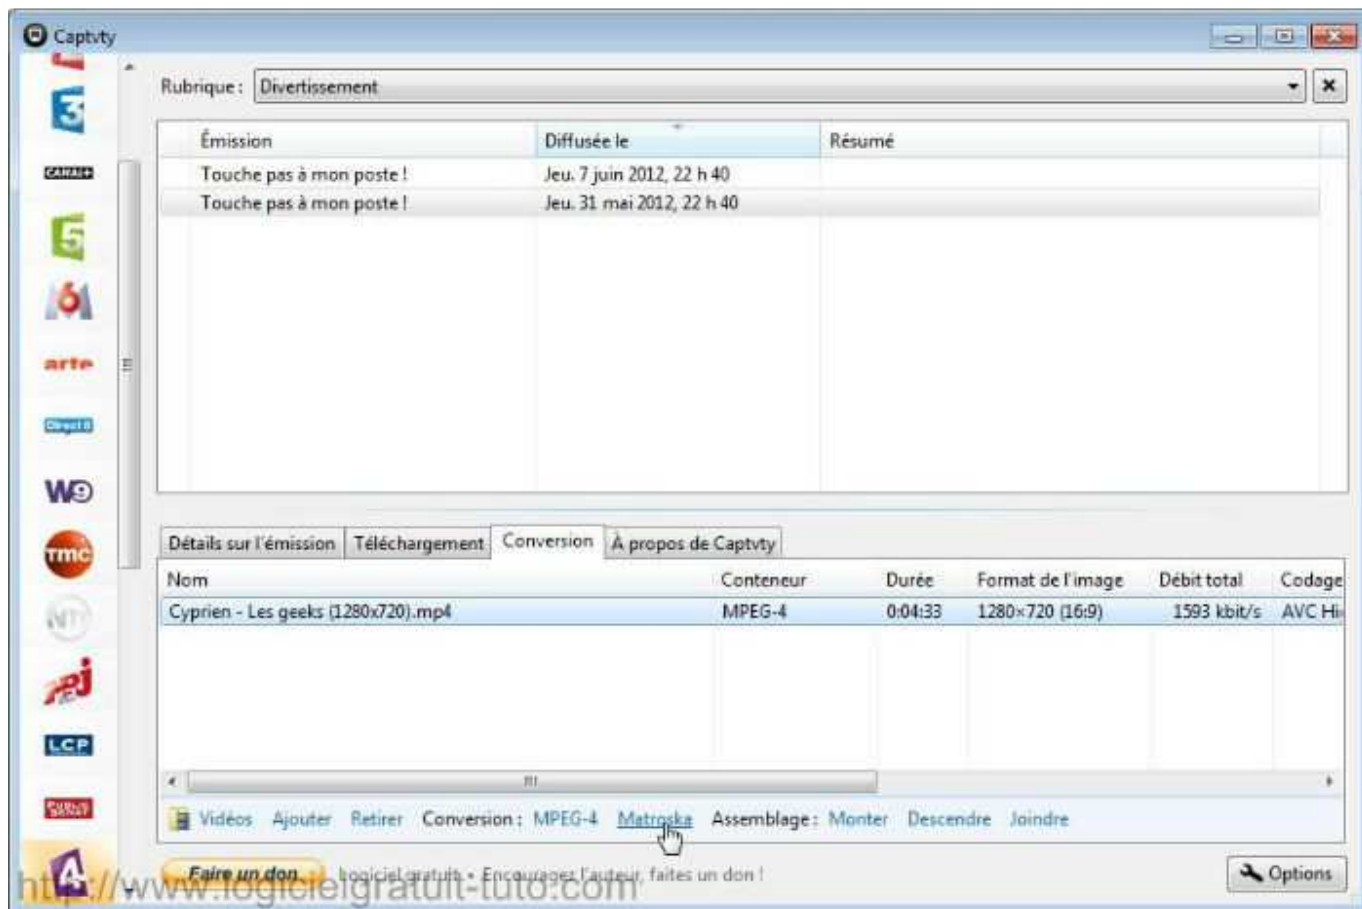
Captvty

Rubrique : Divertissement

| Émission | Diffusée le | Résumé |
|---|---|---|
| Touche pas à mon poste ! | Jeu. 7 juin 2012, 22 h 40 | |
| Touche pas à mon poste ! | Jeu. 31 mai 2012, 22 h 40 | |

Détails sur l'émission | Téléchargement | Conversion | À propos de Captvty

| Nom | Conteneur | Durée | Format de l'image | Débit total | Codage |
|---|---|---|---|---|---|
| Cyprien - Les geeks (1280x720).mp4 | MPEG-4 | 0:04:33 | 1280×720 (16:9) | 1593 kbit/s | AVC Hi |

Vidéos Ajouter Retirer Conversion : MPEG-4 Matroska Assemblage : Monter Descendre Joindre

Faire un don... Logiciel gratuit • Encouragez l'auteur, faites un don !

Options

http://www.logicielgratuit-tuto.com